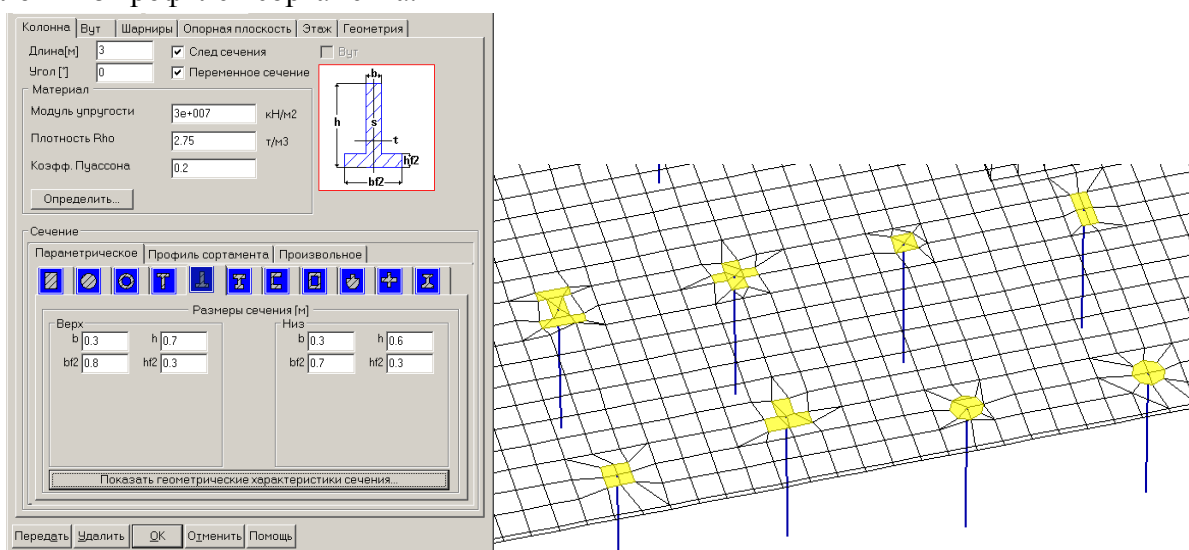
Колонна | Вут | Шарниры | Опорная плоскость | Этаж | Геометрия

Длина[м] 3
Угол[°] 0
✓ След сечения
✓ Переменное сечение
Вут

Материал
Модуль упругости 3e+007 кН/м2
Плотность Rho 2.75 т/м3
Коэфф. Пуассона 0.2
Определить...

b
h
s
t
hf2
bf2

Сечение
Параметрическое | Профиль сортамента | Произвольное

Размеры сечения [м]
Верх
b 0.3 h 0.7
bf2 0.8 hf2 0.3
Низ
b 0.3 h 0.6
bf2 0.7 hf2 0.3

Показать геометрические характеристики сечения...

Передать | Удалить | OK | Отменить | Помощь